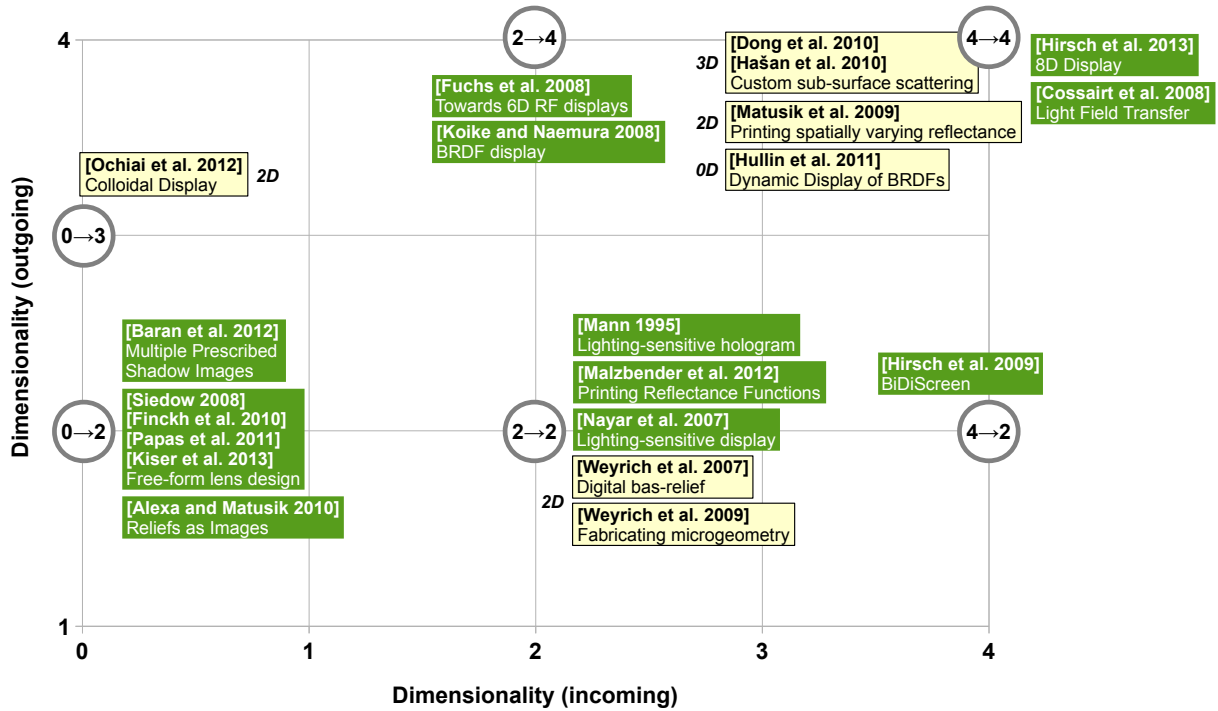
Dimensionality (outgoing)

4

1

0 1 2 3 4

Dimensionality (incoming)

2→4

4→4

0→3

0→2

2→2

4→2

[Fuchs et al. 2008]
Towards 6D RF displays

[Koike and Naemura 2008]
BRDF display

3D [Dong et al. 2010]
[Hašan et al. 2010]
Custom sub-surface scattering

2D [Matusik et al. 2009]
Printing spatially varying reflectance

0D [Hullin et al. 2011]
Dynamic Display of BRDFs

[Hirsch et al. 2013]
8D Display

[Cossairt et al. 2008]
Light Field Transfer

[Ochiai et al. 2012]
Colloidal Display
2D

[Baran et al. 2012]
Multiple Prescribed Shadow Images

[Siedow 2008]
[Finckh et al. 2010]
[Papas et al. 2011]
[Kiser et al. 2013]
Free-form lens design

[Alexa and Matusik 2010]
Reliefs as Images

[Mann 1995]
Lighting-sensitive hologram

[Malzbender et al. 2012]
Printing Reflectance Functions

[Nayar et al. 2007]
Lighting-sensitive display

[Weyrich et al. 2007]
Digital bas-relief

2D

[Weyrich et al. 2009]
Fabricating microgeometry

[Hirsch et al. 2009]
BiDiScreen